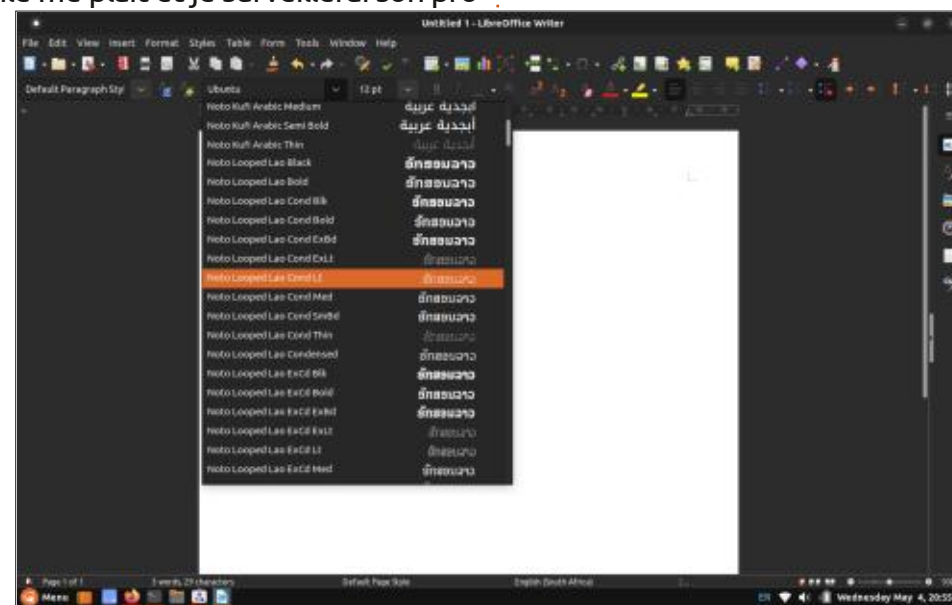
Untitled 1 - LibreOffice Writer

File Edit View Insert Format Styles Table Form Tools Window Help

Default Paragraph Styl | Ubuntu | 12 pt

Noto Kufi Arabic Medium أبجدية عربية
Noto Kufi Arabic Semi Bold أبجدية عربية
Noto Kufi Arabic Thin أبجدية عربية
Noto Looped Lao Black อักษอนลาว
Noto Looped Lao Bold อักษอนลาว
Noto Looped Lao Cond Blk อักษอนลาว
Noto Looped Lao Cond Bold อักษอนลาว
Noto Looped Lao Cond ExBd อักษอนลาว
Noto Looped Lao Cond ExLt อักษอนลาว
Noto Looped Lao Cond Lt อักษอนลาว
Noto Looped Lao Cond Med อักษอนลาว
Noto Looped Lao Cond SmBd อักษอนลาว
Noto Looped Lao Cond Thin อักษอนลาว
Noto Looped Lao Condensed อักษอนลาว
Noto Looped Lao ExCd Blk อักษอนลาว
Noto Looped Lao ExCd Bold อักษอนลาว
Noto Looped Lao ExCd ExBd อักษอนลาว
Noto Looped Lao ExCd ExLt อักษอนลาว
Noto Looped Lao ExCd Lt อักษอนลาว
Noto Looped Lao ExCd Med อักษอนลาว

Page 1 of 1 | 3 words, 29 characters | Default Page Style | English (South Africa)

Menu | EN | Wednesday May 4, 20:5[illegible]